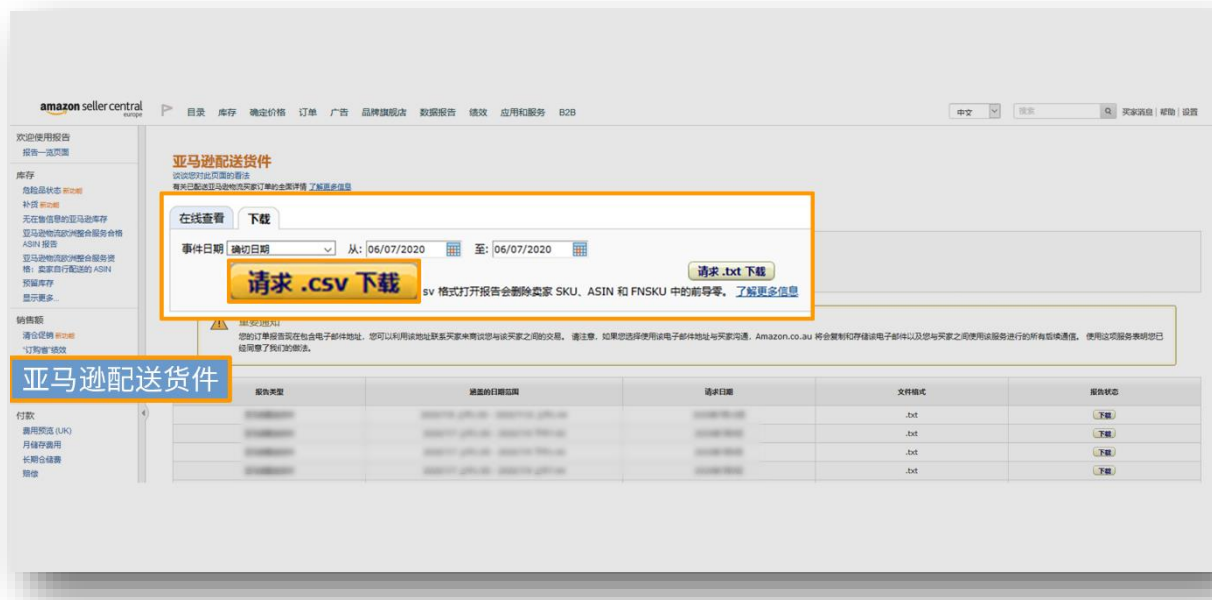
amazon seller central europe

目录 库存 确定价格 订单 广告 品牌旗舰店 数据报告 绩效 应用和服务 B2B

中文 搜索 买家消息 | 帮助 | 设置

欢迎使用报告
报告一览页面

库存
危险品状态 新功能
补货 新功能
无在售信息的亚马逊库存
亚马逊物流欧洲整合服务合格 ASIN 报告
亚马逊物流欧洲整合服务资格：卖家自行配送的 ASIN
预留库存
显示更多...

销售额
清仓促销 新功能
"订购省"绩效

亚马逊配送货件

付款
费用预览 (UK)
月储存费用
长期仓储费
赔偿

亚马逊配送货件
谈谈您对此页面的看法
有关已配送亚马逊物流买家订单的全面详情 了解更多信息

在线查看 下载

事件日期 确切日期 从: 06/07/2020 至: 06/07/2020

请求 .csv 下载

请求 .txt 下载

sv 格式打开报告会删除卖家 SKU、ASIN 和 FNSKU 中的前导零。 了解更多信息

重要通知
您的订单报告现在包含电子邮件地址。您可以利用该地址联系买家来商谈您与该买家之间的交易。请注意，如果您选择使用该电子邮件地址与买家沟通，Amazon.co.au 将会复制和存储该电子邮件以及您与买家之间使用该服务进行的所有后续通信。使用这项服务表明您已经同意了我们的做法。

| 报告类型 | 涵盖的日期范围 | 请求日期 | 文件格式 | 报告状态 |
|---|---|---|---|---|
| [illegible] | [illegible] | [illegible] | .txt | 下载 |
| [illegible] | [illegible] | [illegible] | .txt | 下载 |
| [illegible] | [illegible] | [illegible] | .txt | 下载 |
| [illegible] | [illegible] | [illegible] | .txt | 下载 |